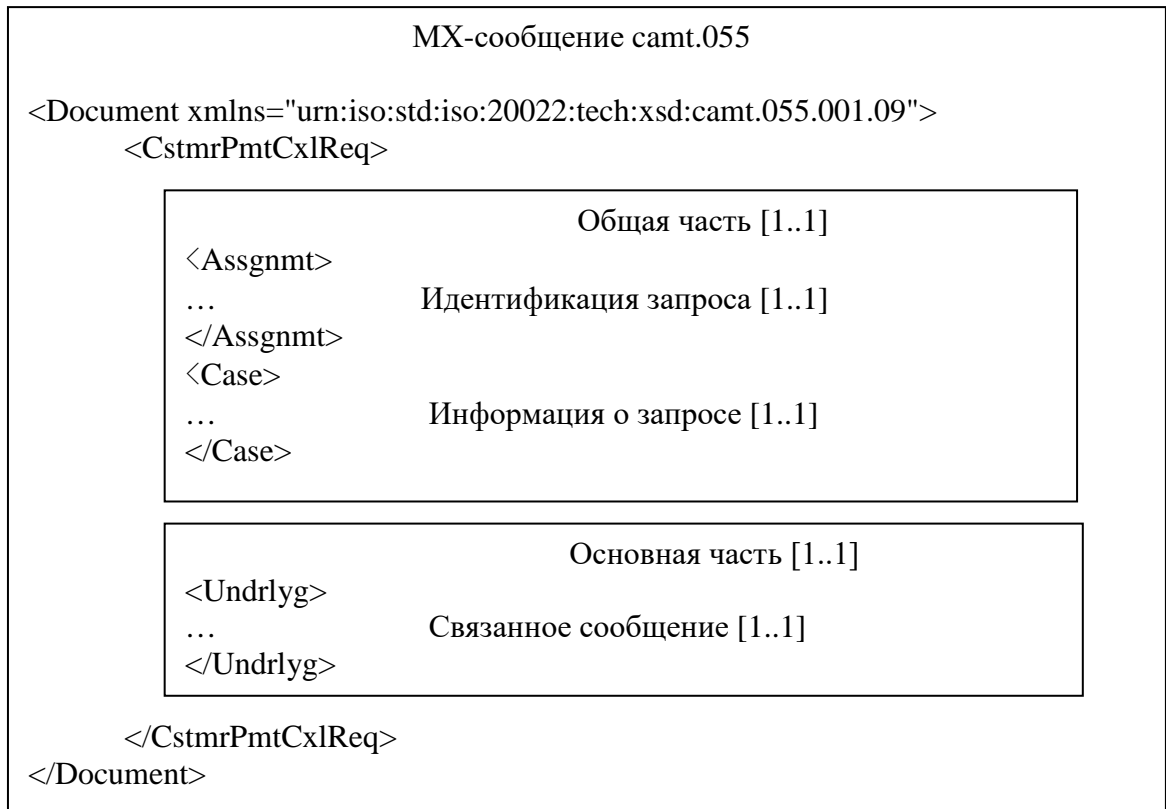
MX-сообщение camt.055

<Document xmlns="urn:iso:std:iso:20022:tech:xsd:camt.055.001.09">
<CstmrPmtCxlReq>

Общая часть [1..1]
〈Assgnmt>
… Идентификация запроса [1..1]
</Assgnmt>
〈Case>
… Информация о запросе [1..1]
</Case>

Основная часть [1..1]
<Undrlyg>
… Связанное сообщение [1..1]
</Undrlyg>

</CstmrPmtCxlReq>
</Document>